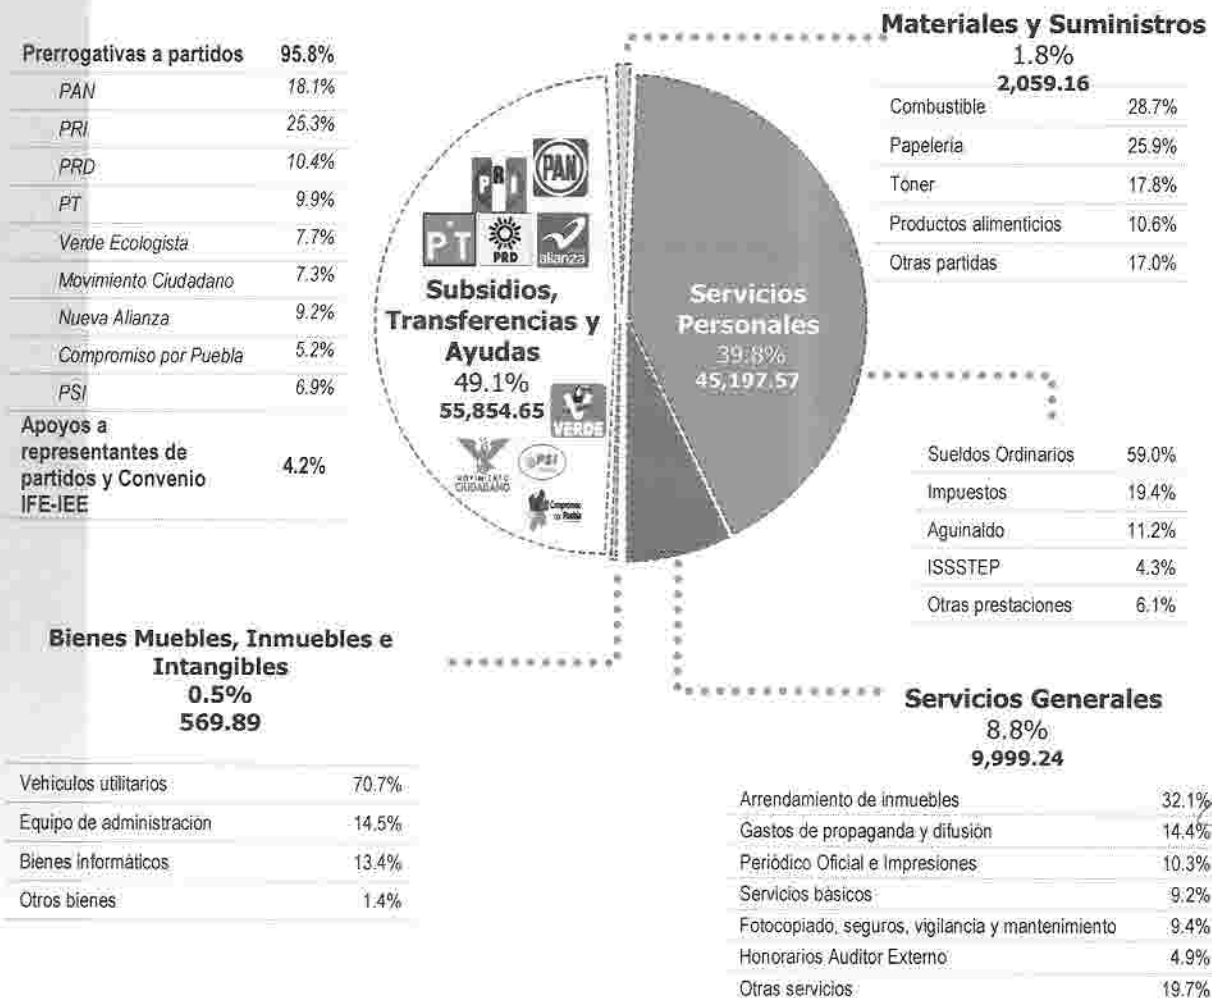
| Prerrogativas a partidos | 95.8% |
|---|---|
| PAN | 18.1% |
| PRI | 25.3% |
| PRD | 10.4% |
| PT | 9.9% |
| Verde Ecologista | 7.7% |
| Movimiento Ciudadano | 7.3% |
| Nueva Alianza | 9.2% |
| Compromiso por Puebla | 5.2% |
| PSI | 6.9% |
| Apoyos a representantes de partidos y Convenio IFE-IEE | 4.2% |

PRI PAN PT PRD alianza VERDE PSI MOVIMIENTO CIUDADANO Compromiso por Puebla

Subsidios, Transferencias y Ayudas
49.1%
55,854.65

Servicios Personales
39.8%
45,197.57

Materiales y Suministros
1.8%
2,059.16

| Combustible | 28.7% |
|---|---|
| Papelería | 25.9% |
| Tóner | 17.8% |
| Productos alimenticios | 10.6% |
| Otras partidas | 17.0% |

| Sueldos Ordinarios | 59.0% |
|---|---|
| Impuestos | 19.4% |
| Aguinaldo | 11.2% |
| ISSSTEP | 4.3% |
| Otras prestaciones | 6.1% |

Bienes Muebles, Inmuebles e Intangibles
0.5%
569.89

| Vehículos utilitarios | 70.7% |
|---|---|
| Equipo de administración | 14.5% |
| Bienes informáticos | 13.4% |
| Otros bienes | 1.4% |

Servicios Generales
8.8%
9,999.24

| Arrendamiento de inmuebles | 32.1% |
|---|---|
| Gastos de propaganda y difusión | 14.4% |
| Periódico Oficial e Impresiones | 10.3% |
| Servicios básicos | 9.2% |
| Fotocopiado, seguros, vigilancia y mantenimiento | 9.4% |
| Honorarios Auditor Externo | 4.9% |
| Otras servicios | 19.7% |